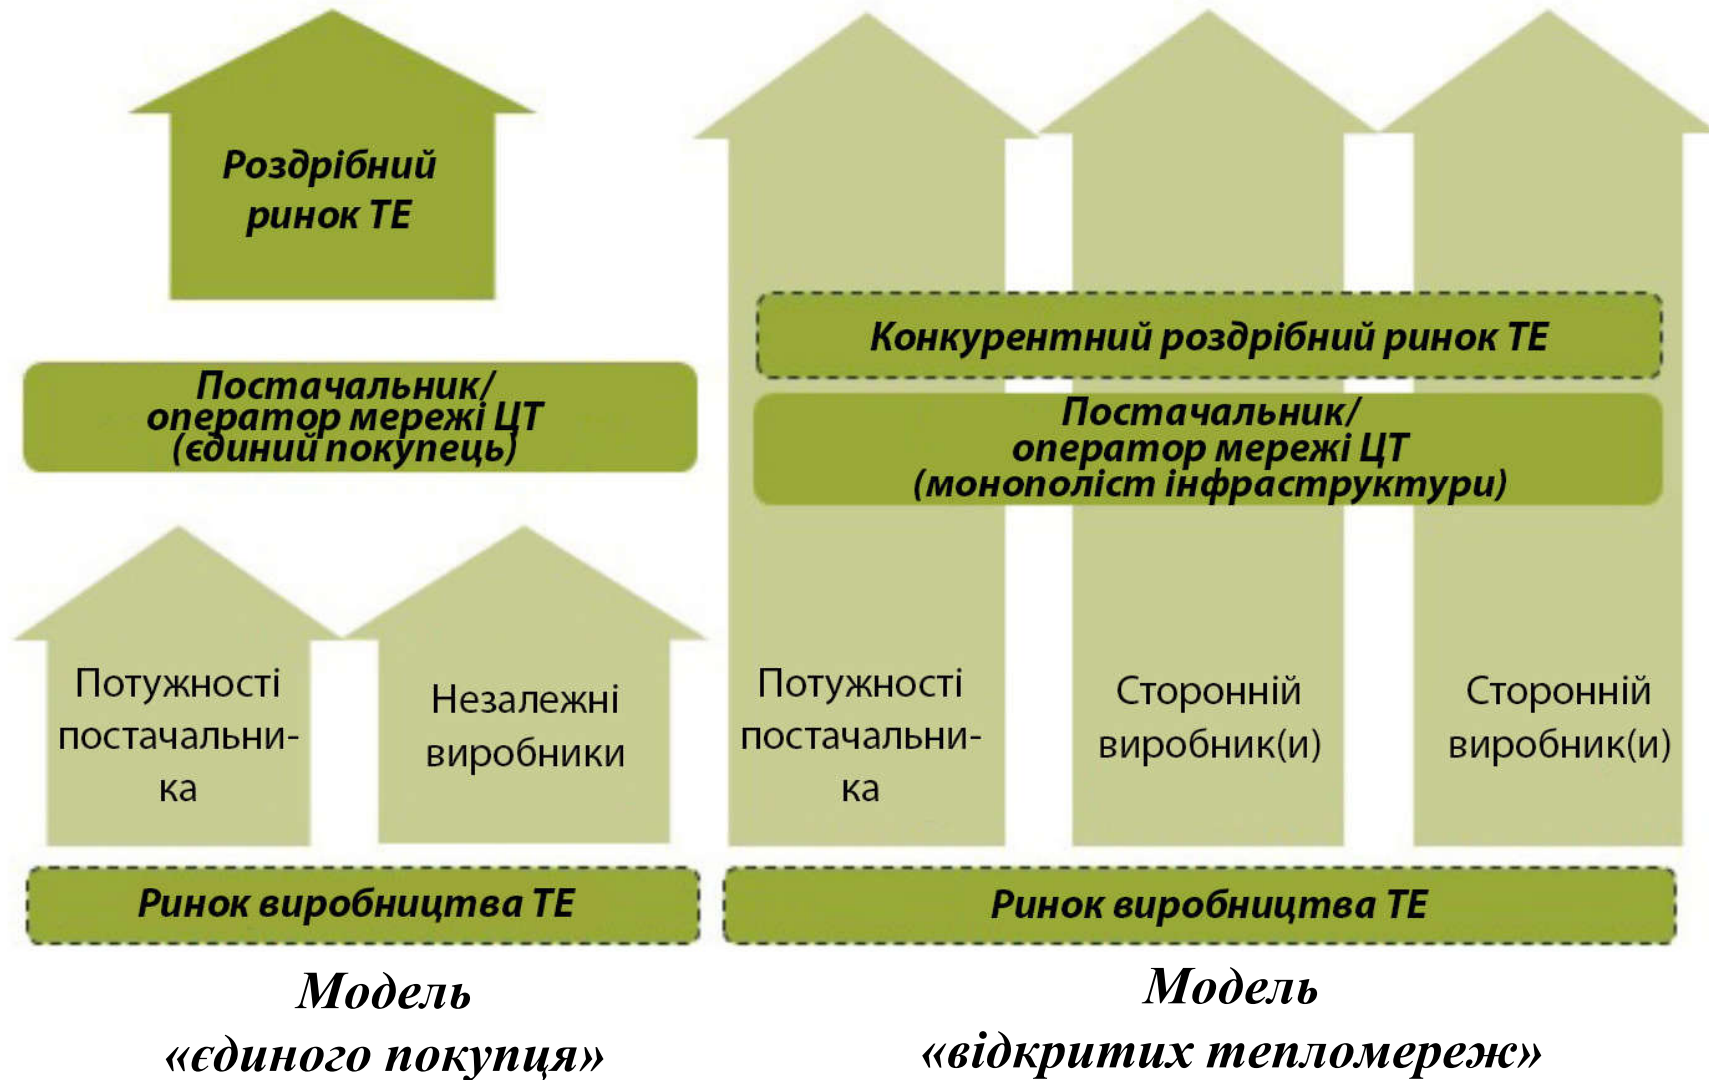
Роздрібний ринок ТЕ

Постачальник/ оператор мережі ЦТ (єдиний покупець)

Потужності постачальника

Незалежні виробники

Ринок виробництва ТЕ

Модель «єдиного покупця»

Конкурентний роздрібний ринок ТЕ

Постачальник/ оператор мережі ЦТ (монополіст інфраструктури)

Потужності постачальника

Сторонній виробник(и)

Сторонній виробник(и)

Ринок виробництва ТЕ

Модель «відкритих тепломереж»